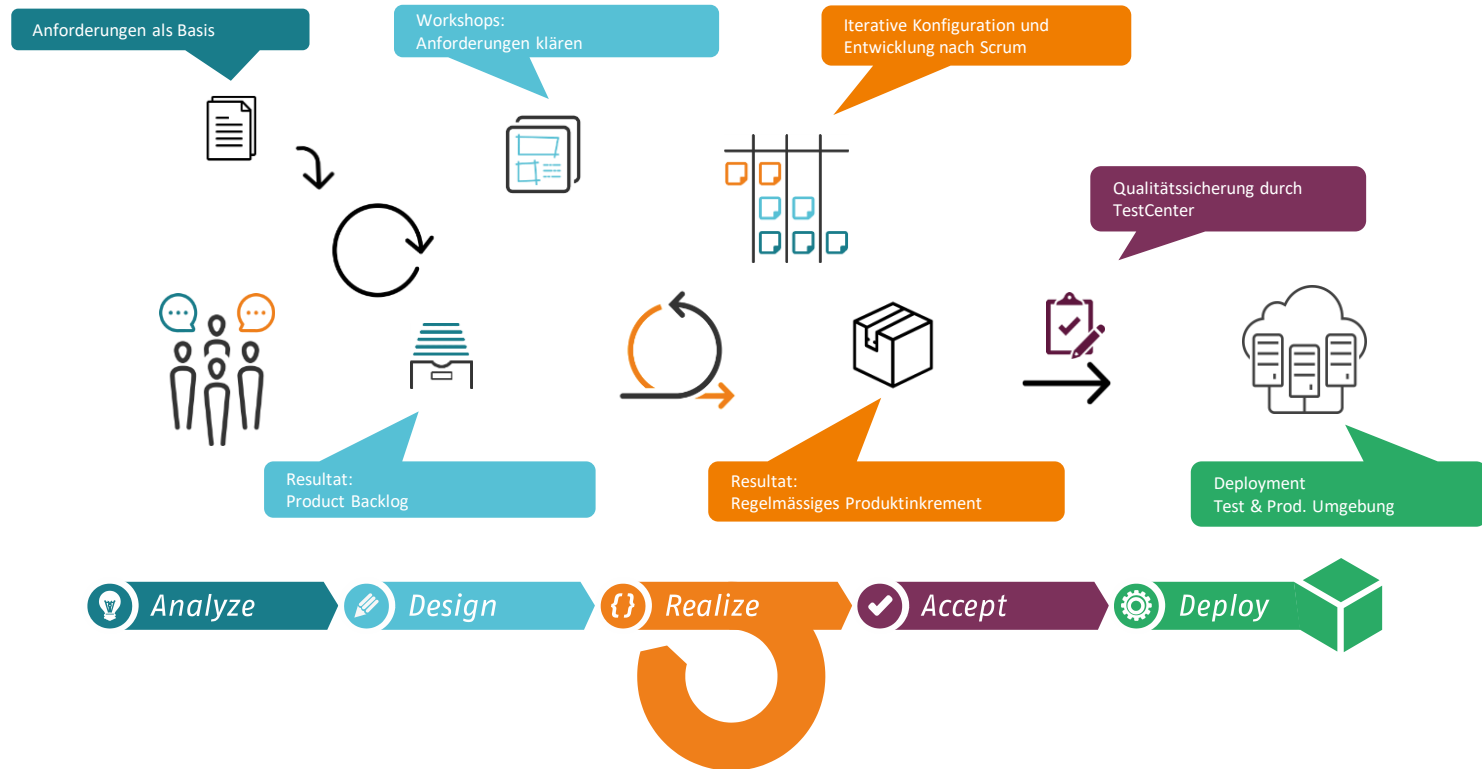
Anforderungen als Basis

Workshops:
Anforderungen klären

Iterative Konfiguration und Entwicklung nach Scrum

Qualitätssicherung durch TestCenter

Resultat:
Product Backlog

Resultat:
Regelmässiges Produktinkrement

Deployment
Test & Prod. Umgebung

Analyze

Design

{} Realize

Accept

Deploy